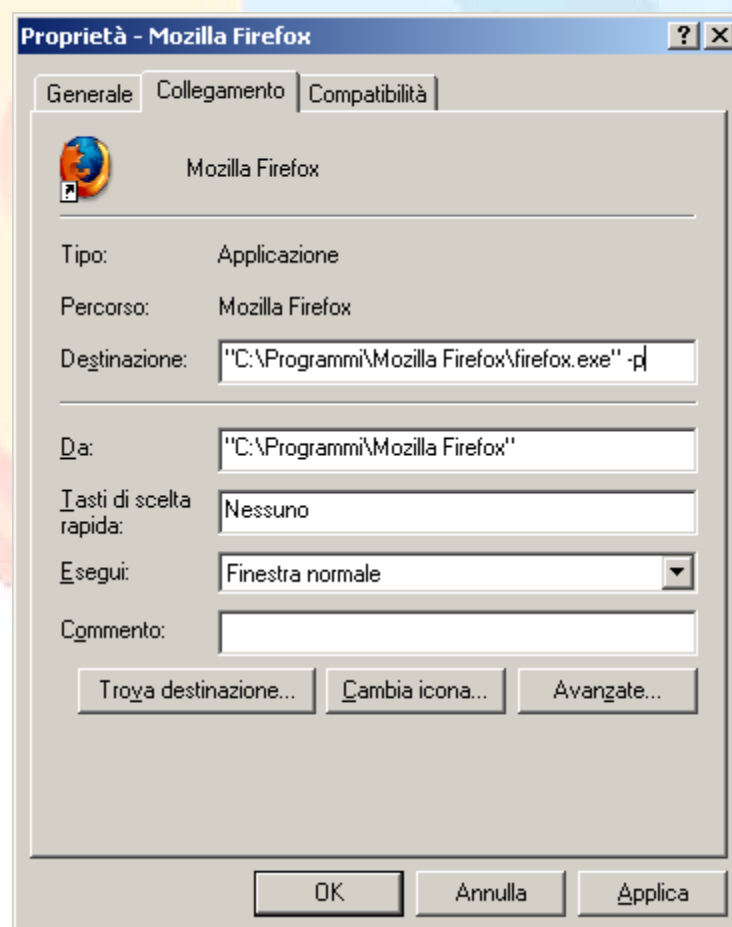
Proprietà - Mozilla Firefox
? X
Generale
Collegamento
Compatibilità

Mozilla Firefox

Tipo: Applicazione

Percorso: Mozilla Firefox

Destinazione: "C:\Programmi\Mozilla Firefox\firefox.exe" -p

Da: "C:\Programmi\Mozilla Firefox"

Tasti di scelta rapida: Nessuno

Esegui: Finestra normale

Commento:

Trova destinazione...
Cambia icona...
Avanzate...

OK
Annulla
Applica